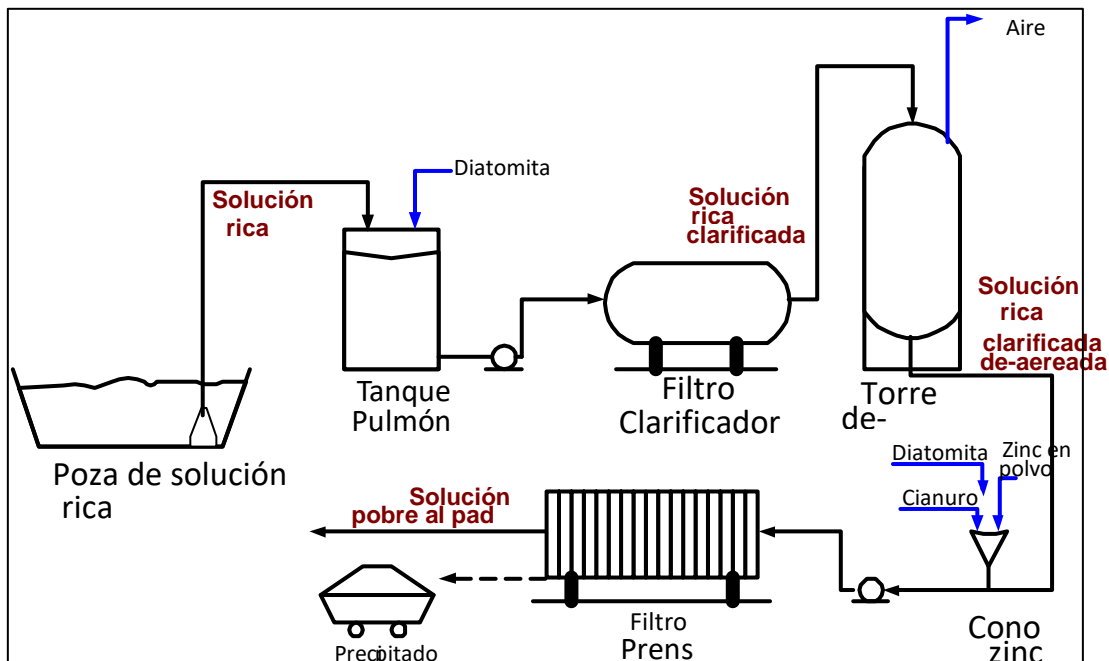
Aire

Diatomita

Solución rica

Solución rica clarificada

Solución rica clarificada de-aereada

Tanque Pulmón

Filtro Clarificador

Torre de-

Poza de solución rica

Diatomita

Zinc en polvo

Cianuro

Solución pobre al pad

Filtro Prens

Cono zinc

Precipitado